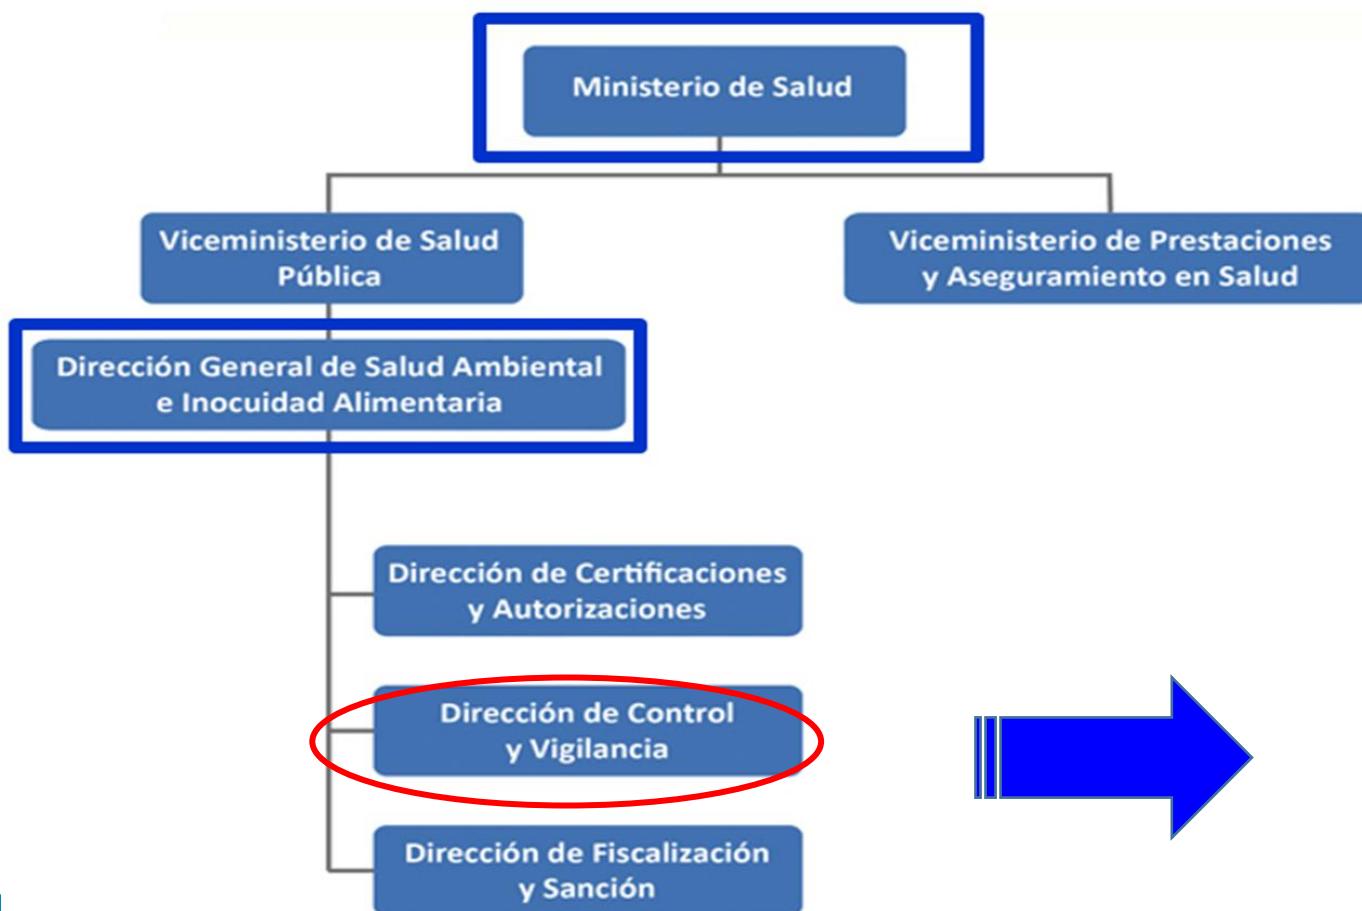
Ministerio de Salud

Viceministerio de Salud Pública

Viceministerio de Prestaciones y Aseguramiento en Salud

Dirección General de Salud Ambiental e Inocuidad Alimentaria

Dirección de Certificaciones y Autorizaciones

Dirección de Control y Vigilancia

Dirección de Fiscalización y Sanción